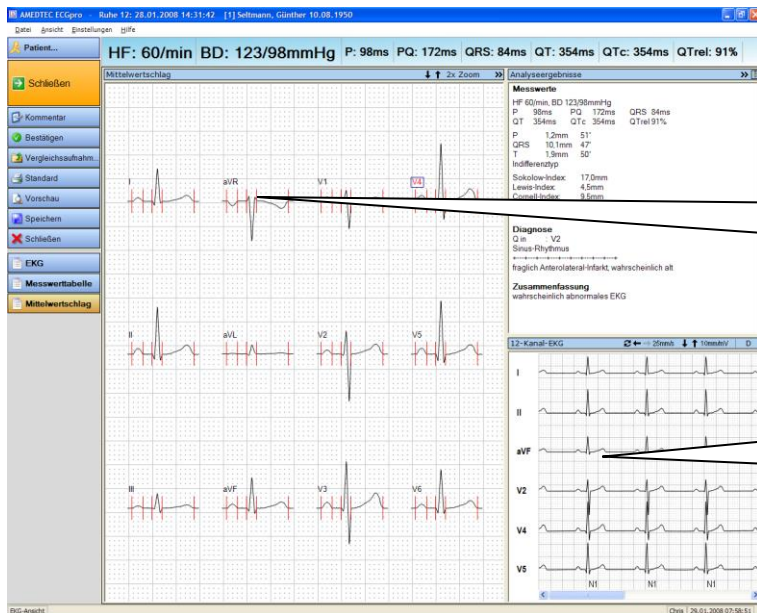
AMEDTEC ECGpro - Ruhe 12: 28.01.2008 14:31:42 [1] Seltmann, Günther 10.08.1950

Datei Ansicht Einstellungen Hilfe

Patient...

HF: 60/min BD: 123/98mmHg P: 98ms PQ: 172ms QRS: 84ms QT: 354ms QTc: 354ms QTrel: 91%

Schließen

Kommentar
Bestätigen
Vergleichsaufnahm...
Standard
Vorschau
Speichern
Schließen

EKG
Messwerttabelle
Mittelwertschlag

Mittelwertschlag

2x Zoom

I aVR V1 V4

II aVL V2 V5

III aVF V3 V6

Analyseergebnisse

Messwerte
HF 60/min, BD 123/98mmHg
P 98ms PQ 172ms QRS 84ms
QT 354ms QTc 354ms QTrel 91%

P 1,2mm 51°
QRS 10,1mm 47°
T 1,9mm 50°
Indifferenztyp

Sokolow-Index: 17,0mm
Lewis-Index: 4,5mm
Cornell-Index: 9,5mm

Diagnose
Q in V2
Sinus-Rhythmus

fraglich Anterolateral-Infarkt, wahrscheinlich alt

Zusammenfassung
wahrscheinlich abnormales EKG

12-Kanal-EKG

25mm/s 10mm/mV D

I
II
aVF
V2
V4
V5

N1 N1 N1

EKG-Ansicht

Chris 29.01.2008 07:58:51